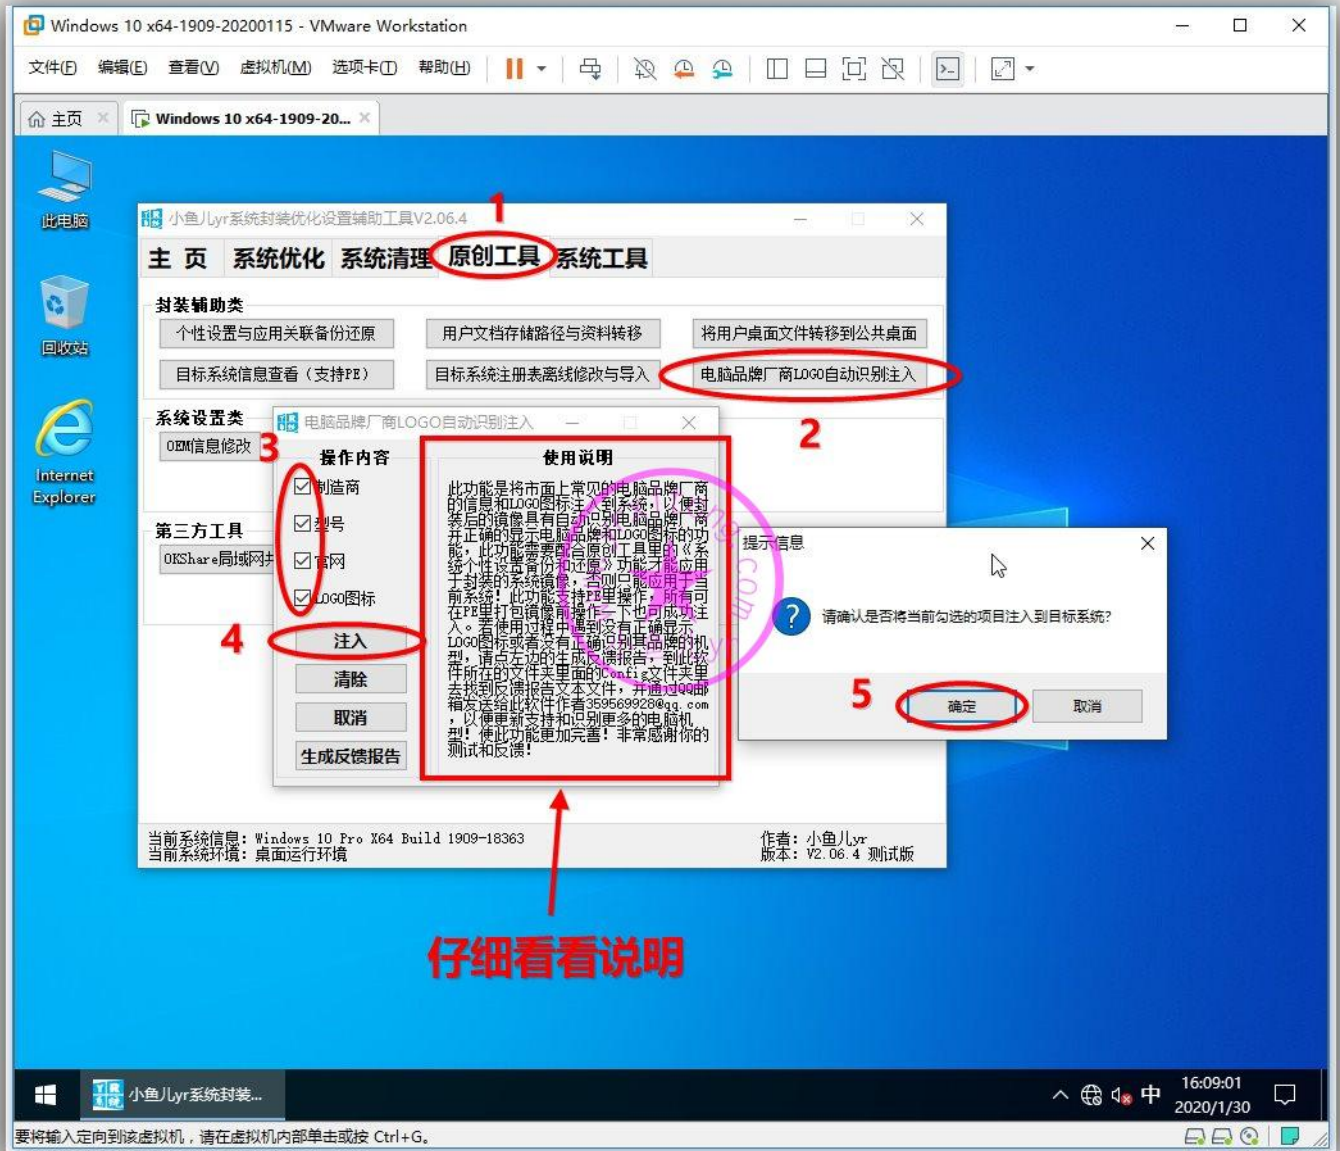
Windows 10 x64-1909-20200115 - VMware Workstation

文件(F) 编辑(E) 查看(V) 虚拟机(M) 选项卡(T) 帮助(H)

主页 Windows 10 x64-1909-20...

此电脑

回收站

Internet Explorer

小鱼儿yr系统封装优化设置辅助工具V2.06.4

1

主 页 系统优化 系统清理 原创工具 系统工具

封装辅助类

个性设置与应用关联备份还原 用户文档存储路径与资料转移 将用户桌面文件转移到公共桌面

目标系统信息查看（支持PE） 目标系统注册表离线修改与导入 电脑品牌厂商LOGO自动识别注入

系统设置类

OEM信息修改 3

2

第三方工具

OKShare局域网共

电脑品牌厂商LOGO自动识别注入

操作内容

制造商

型号

官网

LOGO图标

4

注入

清除

取消

生成反馈报告

使用说明

此功能是将市面上常见的电脑品牌厂商的信息和LOGO图标注入到系统，以便封装后的镜像具有自动识别电脑品牌厂商并正确的显示电脑品牌LOGO图标的功能，此功能需要配合原创工具里的《系统个性设置备份和还原》功能才能应用于封装的系统镜像，否则只能应用于当前系统！此功能支持PE里操作，所有可在PE里打包镜像前操作一下也可成功注入。若使用过程中遇到没有正确显示LOGO图标或者没有正确识别其品牌的机型，请点左边的生成反馈报告，到此软件所在的文件夹里面的Config文件夹里去找到反馈报告文本文件，并通过QQ邮箱发送给此软件作者359569928@qq.com，以便更新支持和识别更多的电脑机型！使此功能更加完善！非常感谢你的测试和反馈！

提示信息

请确认是否将当前勾选的项目注入到目标系统?

5

确定 取消

当前系统信息: Windows 10 Pro X64 Build 1909-18363
当前系统环境: 桌面运行环境

作者: 小鱼儿yr
版本: V2.06.4 测试版

仔细看看说明

小鱼儿yr系统封装...

中 16:09:01 2020/1/30

要将输入定向到该虚拟机，请在虚拟机内部单击或按 Ctrl+G。